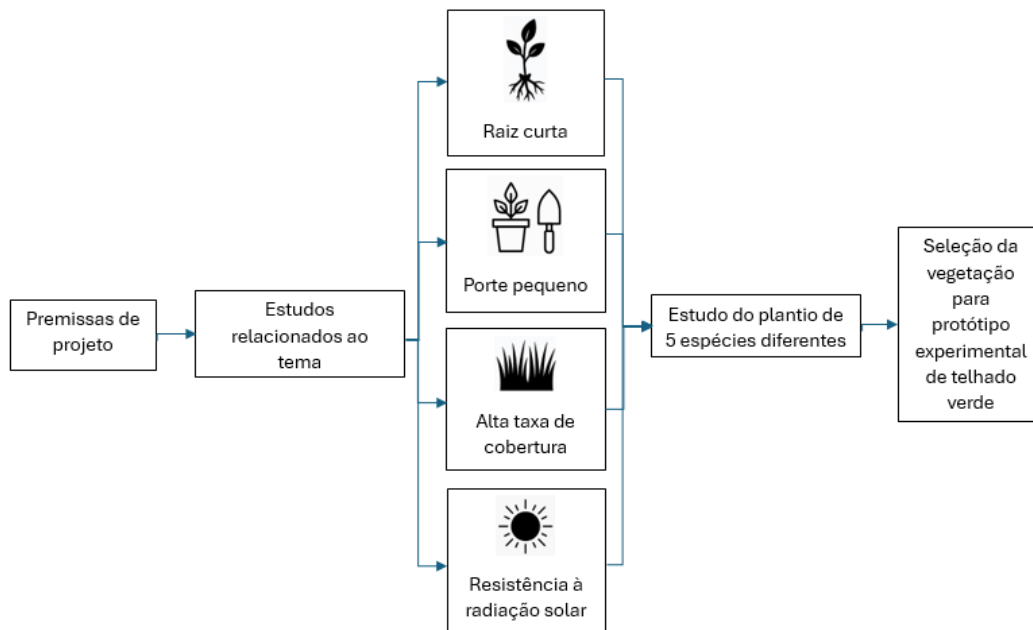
Premissas de projeto

Estudos relacionados ao tema

Raiz curta

Porte pequeno

Alta taxa de cobertura

Resistência à radiação solar

Estudo do plantio de 5 espécies diferentes

Seleção da vegetação para protótipo experimental de telhado verde